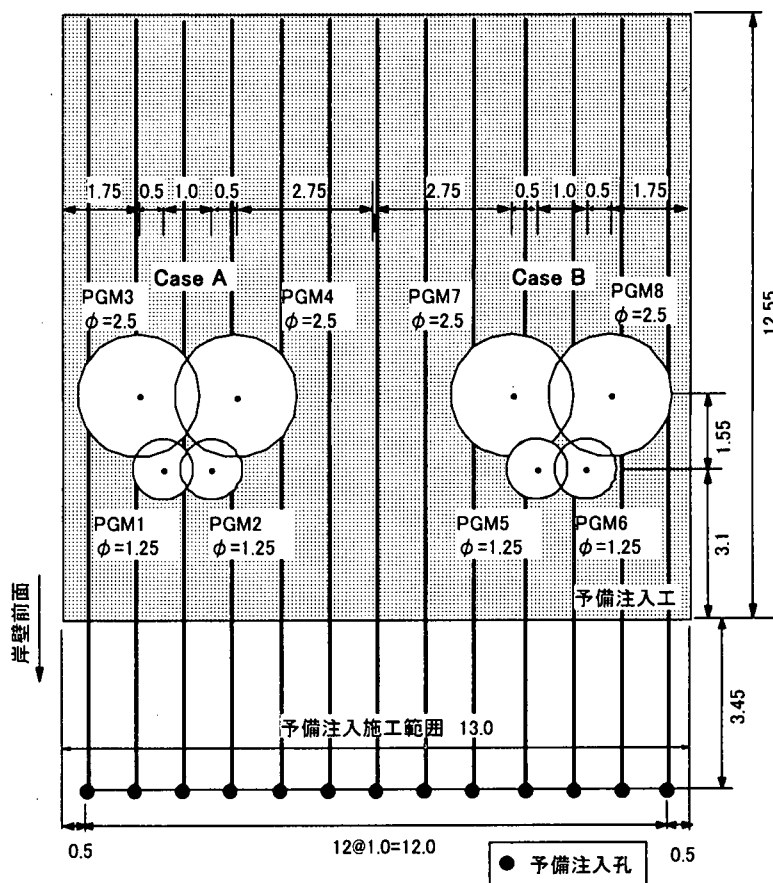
1.75 0.5 1.0 0.5 2.75 2.75 0.5 1.0 0.5 1.75

Case A

Case B

PGM3
$\phi$=2.5

PGM4
$\phi$=2.5

PGM7
$\phi$=2.5

PGM8
$\phi$=2.5

12.55

1.55

3.1

PGM1
$\phi$=1.25

PGM2
$\phi$=1.25

PGM5
$\phi$=1.25

PGM6
$\phi$=1.25

予備注入工

岸壁前面

3.45

予備注入施工範囲 13.0

0.5

12@1.0=12.0

● 予備注入孔

0.5